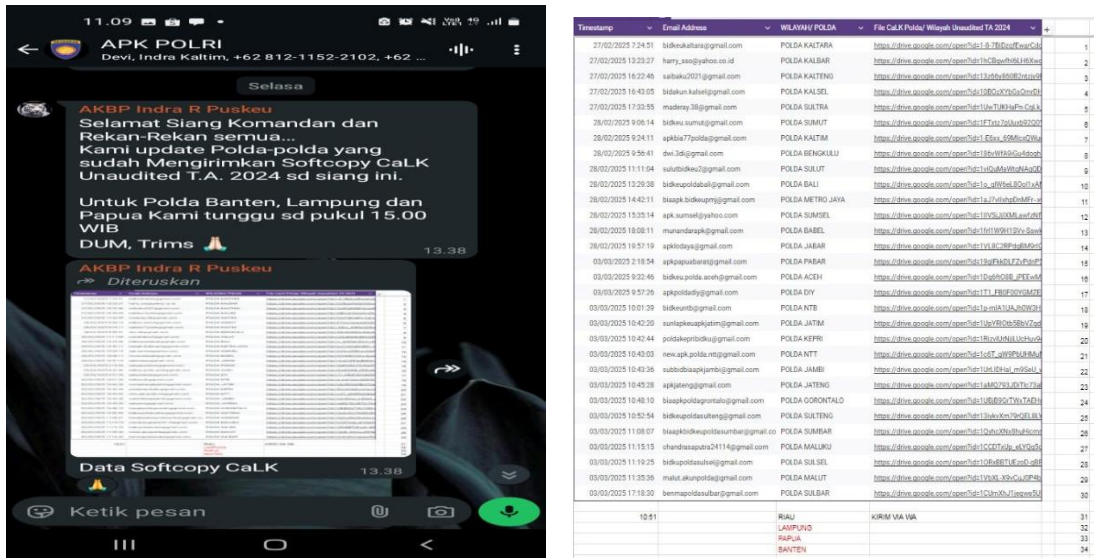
11.09

APK POLRI
Devi, Indra Kaltim, +62 812-1152-2102, +62 ...

Selasa

AKBP Indra R Puskeu
Selamat Siang Komandan dan Rekan-Rekan semua...
Kami update Polda-polda yang sudah Mengirimkan Softcopy CaLK Unaudited T.A. 2024 sd siang ini.

Untuk Polda Banten, Lampung dan Papua Kami tunggu sd pukul 15.00 WIB
DUM, Trims 🙏
13.38

AKBP Indra R Puskeu
Diteruskan

Data Softcopy CaLK
13.38
🙏

Ketik pesan

| Timestamp | Email Address | WILAYAH/ POLDA | File CaLK Polda/ Wilayah Unaudited TA 2024 | |
|---|---|---|---|---|
| 27/02/2025 7:24:51 | bidkeukaltara@gmail.com | POLDA KALTARA | https://drive.google.com/open?id=1-6-7BiDzofEwarCdc | 1 |
| 27/02/2025 13:23:27 | harry_sso@yahoo.co.id | POLDA KALBAR | https://drive.google.com/open?id=1hCBgwfh6LH6Xwc | 2 |
| 27/02/2025 16:22:46 | saibaku2021@gmail.com | POLDA KALTENG | https://drive.google.com/open?id=13z66y860B2ntzjs9 | 3 |
| 27/02/2025 16:43:05 | bidakun.kalsel@gmail.com | POLDA KALSEL | https://drive.google.com/open?id=10BGsYbGsOnvDt | 4 |
| 27/02/2025 17:33:55 | maderay.38@gmail.com | POLDA SULTRA | https://drive.google.com/open?id=1UwTUKHsPn-CaLk | 5 |
| 28/02/2025 9:06:14 | bidkeu.sumut@gmail.com | POLDA SUMUT | https://drive.google.com/open?id=1FTxtz7oUuxb9200 | 6 |
| 28/02/2025 9:24:11 | apkbia77polda@gmail.com | POLDA KALTIM | https://drive.google.com/open?id=1-E6xx_69MlcqWu | 7 |
| 28/02/2025 9:56:41 | dwi.3di@gmail.com | POLDA BENGKULU | https://drive.google.com/open?id=16vWfA9iGu6dogh | 8 |
| 28/02/2025 11:11:04 | sulutbidkeu2@gmail.com | POLDA SULUT | https://drive.google.com/open?id=1vlQuMaWtqNAqQD | 9 |
| 28/02/2025 13:29:38 | bidkeupoldabali@gmail.com | POLDA BALI | https://drive.google.com/open?id=1o_qlW6eL8Ool1xA | 10 |
| 28/02/2025 14:42:11 | bisapk.bidkeupmj@gmail.com | POLDA METRO JAYA | https://drive.google.com/open?id=1aJ7vlishpDmMFr-x | 11 |
| 28/02/2025 15:35:14 | apk.sumsel@yahoo.com | POLDA SUMSEL | https://drive.google.com/open?id=1lIV5iJIXMLawfzNf | 12 |
| 28/02/2025 18:08:11 | munandarapk@gmail.com | POLDA BABEL | https://drive.google.com/open?id=1fr1W9H1SVv-Ssw | 13 |
| 28/02/2025 19:57:19 | apkdaya@gmail.com | POLDA JABAR | https://drive.google.com/open?id=1VL8C2RPdqBM9rD | 14 |
| 03/03/2025 2:18:54 | apkpapuabarat@gmail.com | POLDA PABAR | https://drive.google.com/open?id=19qlFkkDLFZvPdnP | 15 |
| 03/03/2025 9:32:46 | bidkeu.polda.aceh@gmail.com | POLDA ACEH | https://drive.google.com/open?id=1Dq6hO8B_jPEEwM | 16 |
| 03/03/2025 9:57:26 | apkpoldadiy@gmail.com | POLDA DIY | https://drive.google.com/open?id=1T1_FBOF00YGM2E | 17 |
| 03/03/2025 10:01:39 | bidkeuntb@gmail.com | POLDA NTB | https://drive.google.com/open?id=1p-mIA1UAJh0W3H | 18 |
| 03/03/2025 10:42:20 | sunlapkeuapkjatim@gmail.com | POLDA JATIM | https://drive.google.com/open?id=1UpYRIOtb5BbV7qd | 19 |
| 03/03/2025 10:42:44 | poldakepribidku@gmail.com | POLDA KEPRI | https://drive.google.com/open?id=1RIzvlUtNiLUcHuv | 20 |
| 03/03/2025 10:43:03 | new.apk.polda.ntt@gmail.com | POLDA NTT | https://drive.google.com/open?id=1c6T_gW9PbUHMuf | 21 |
| 03/03/2025 10:43:36 | subbidbiaapkjambi@gmail.com | POLDA JAMBI | https://drive.google.com/open?id=1UrLlDHal_m9SeU_ | 22 |
| 03/03/2025 10:45:28 | apkjateng@gmail.com | POLDA JATENG | https://drive.google.com/open?id=1aMQ793JDiTlc73a | 23 |
| 03/03/2025 10:48:10 | biaapkpoldagorontalo@gmail.com | POLDA GORONTALO | https://drive.google.com/open?id=1UBB9GrTWsTAEHr | 24 |
| 03/03/2025 10:52:54 | bidkeupoldasulteng@gmail.com | POLDA SULTENG | https://drive.google.com/open?id=13ukvXm79rGELI8V | 25 |
| 03/03/2025 11:08:07 | biaapkbidkeupoldasumbar@gmail.co | POLDA SUMBAR | https://drive.google.com/open?id=1QyhcXNx5huHcmr | 26 |
| 03/03/2025 11:15:15 | chandrasaputra24114@gmail.com | POLDA MALUKU | https://drive.google.com/open?id=1CCDTxUp_eLYQq5q | 27 |
| 03/03/2025 11:19:25 | bidkupoldasulsel@gmail.com | POLDA SULSEL | https://drive.google.com/open?id=1ORxBBTUEzoD-q8F | 28 |
| 03/03/2025 11:35:36 | malut.akunpolda@gmail.com | POLDA MALUT | https://drive.google.com/open?id=1VtsXL-X9vCuJ0P4b | 29 |
| 03/03/2025 17:18:30 | benmapoldasulbar@gmail.com | POLDA SULBAR | https://drive.google.com/open?id=1CUmXhJ1egwe5U | 30 |
| 10:51 | | RIAU | KIRIM VIA WA | 31 |
| | | LAMPUNG | | 32 |
| | | PAPUA | | 33 |
| | | BANTEN | | 34 |